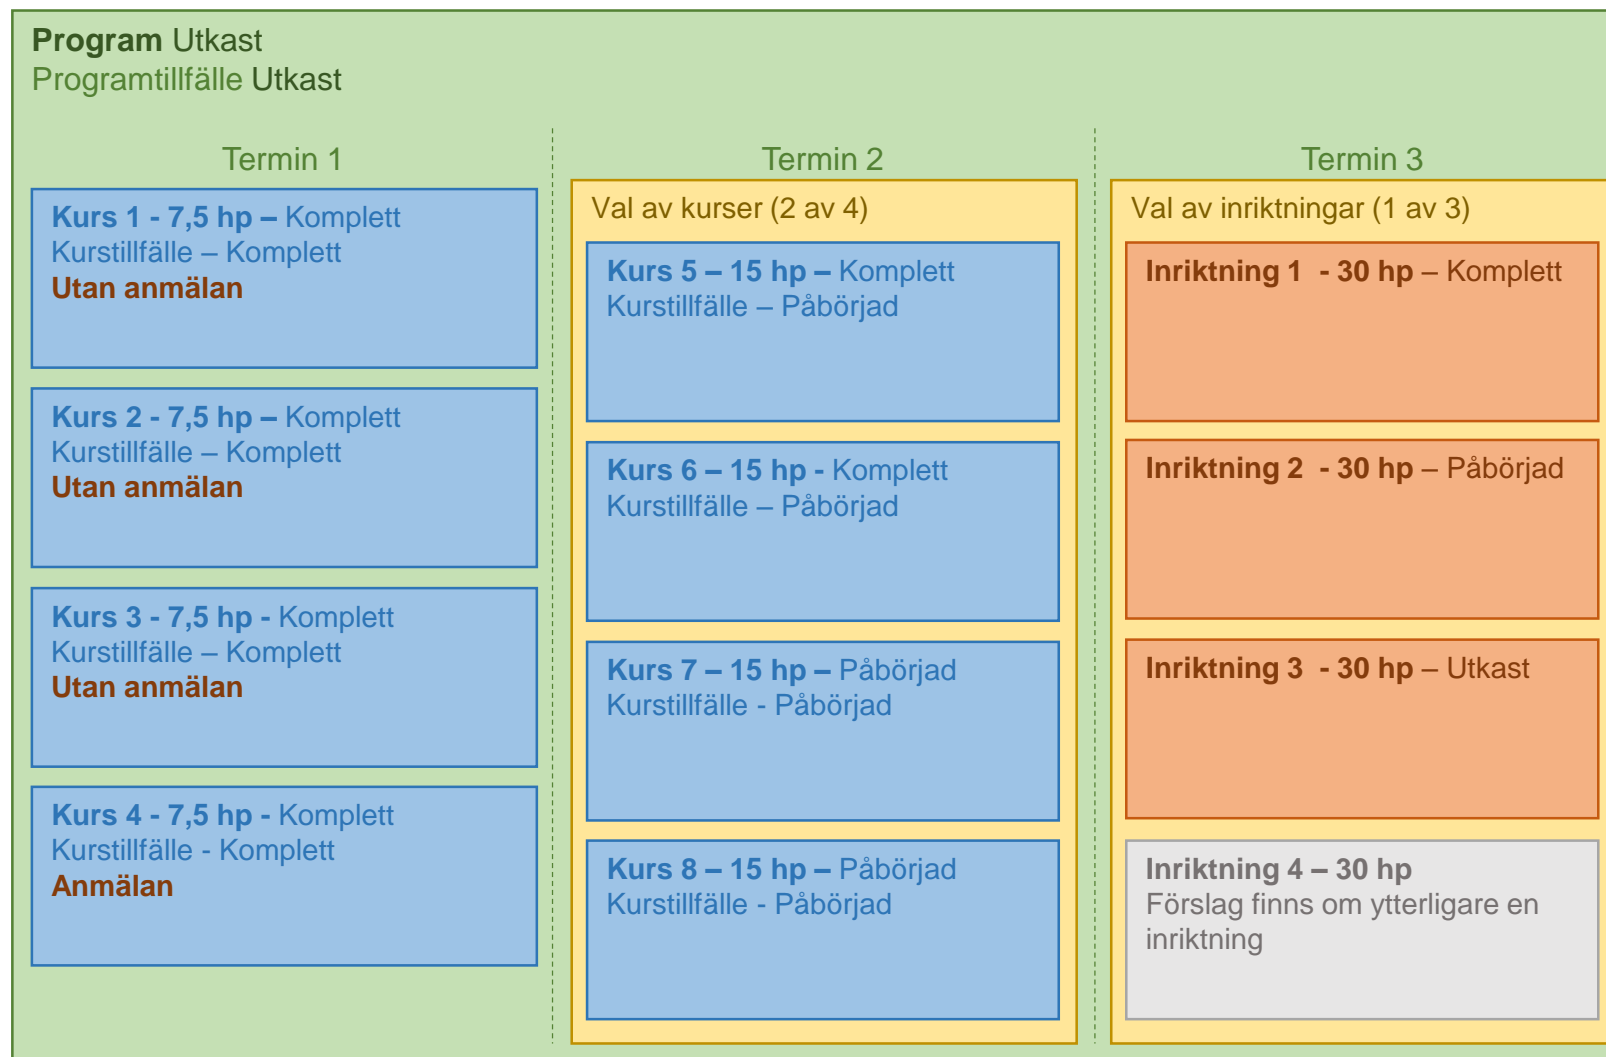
**Program** Utkast
Programtillfälle Utkast

Termin 1

**Kurs 1 - 7,5 hp –** Komplett
Kurstillfälle – Komplett
**Utan anmälan**

**Kurs 2 - 7,5 hp –** Komplett
Kurstillfälle – Komplett
**Utan anmälan**

**Kurs 3 - 7,5 hp -** Komplett
Kurstillfälle – Komplett
**Utan anmälan**

**Kurs 4 - 7,5 hp -** Komplett
Kurstillfälle - Komplett
**Anmälan**

Termin 2

Val av kurser (2 av 4)

**Kurs 5 – 15 hp –** Komplett
Kurstillfälle – Påbörjad

**Kurs 6 – 15 hp -** Komplett
Kurstillfälle – Påbörjad

**Kurs 7 – 15 hp –** Påbörjad
Kurstillfälle - Påbörjad

**Kurs 8 – 15 hp –** Påbörjad
Kurstillfälle - Påbörjad

Termin 3

Val av inriktningar (1 av 3)

**Inriktning 1 - 30 hp** – Komplett

**Inriktning 2 - 30 hp** – Påbörjad

**Inriktning 3 - 30 hp** – Utkast

**Inriktning 4 – 30 hp**
Förslag finns om ytterligare en inriktning